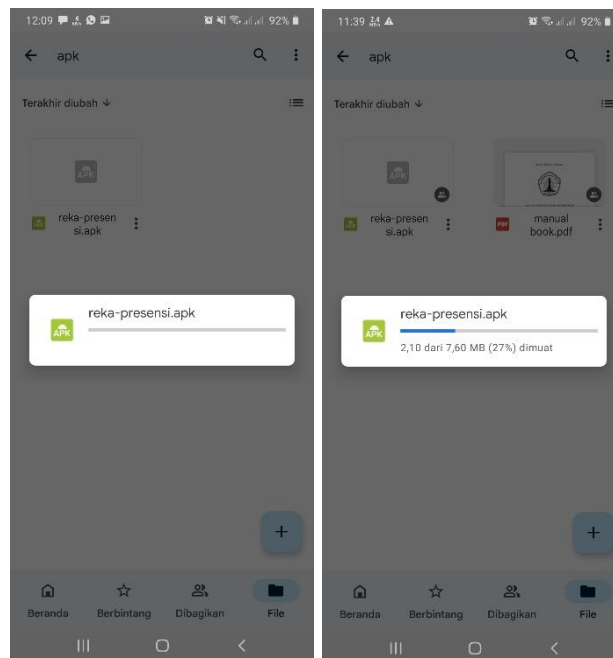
12:09

92%

apk

Terakhir diubah

APK

reka-presensi.apk

reka-presensi.apk

+

Beranda

Berbintang

Dibagikan

File

11:39

92%

apk

Terakhir diubah

APK

reka-presensi.apk

PDF

manual book.pdf

reka-presensi.apk

2,10 dari 7,60 MB (27%) dimuat

+

Beranda

Berbintang

Dibagikan

File